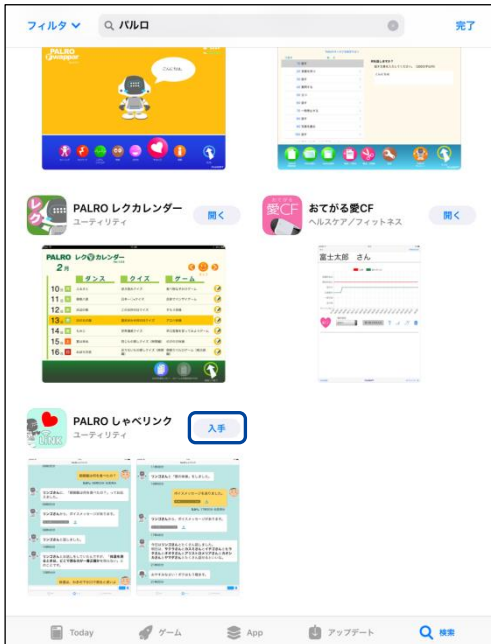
フィルタ パルロ 完了

PALRO Gocoppor

こんにちは。

PALRO レクカレンダー
ユーティリティ
開く

おてがる愛CF
ヘルスケア/フィットネス
開く

PALRO レクカレンダー
2月
ダンス
クイズ
ゲーム
10
11
12
13
14
15
16

富士太郎 さん

PALRO しゃべリンク
ユーティリティ
入手

Today
ゲーム
App
アップデート
検索